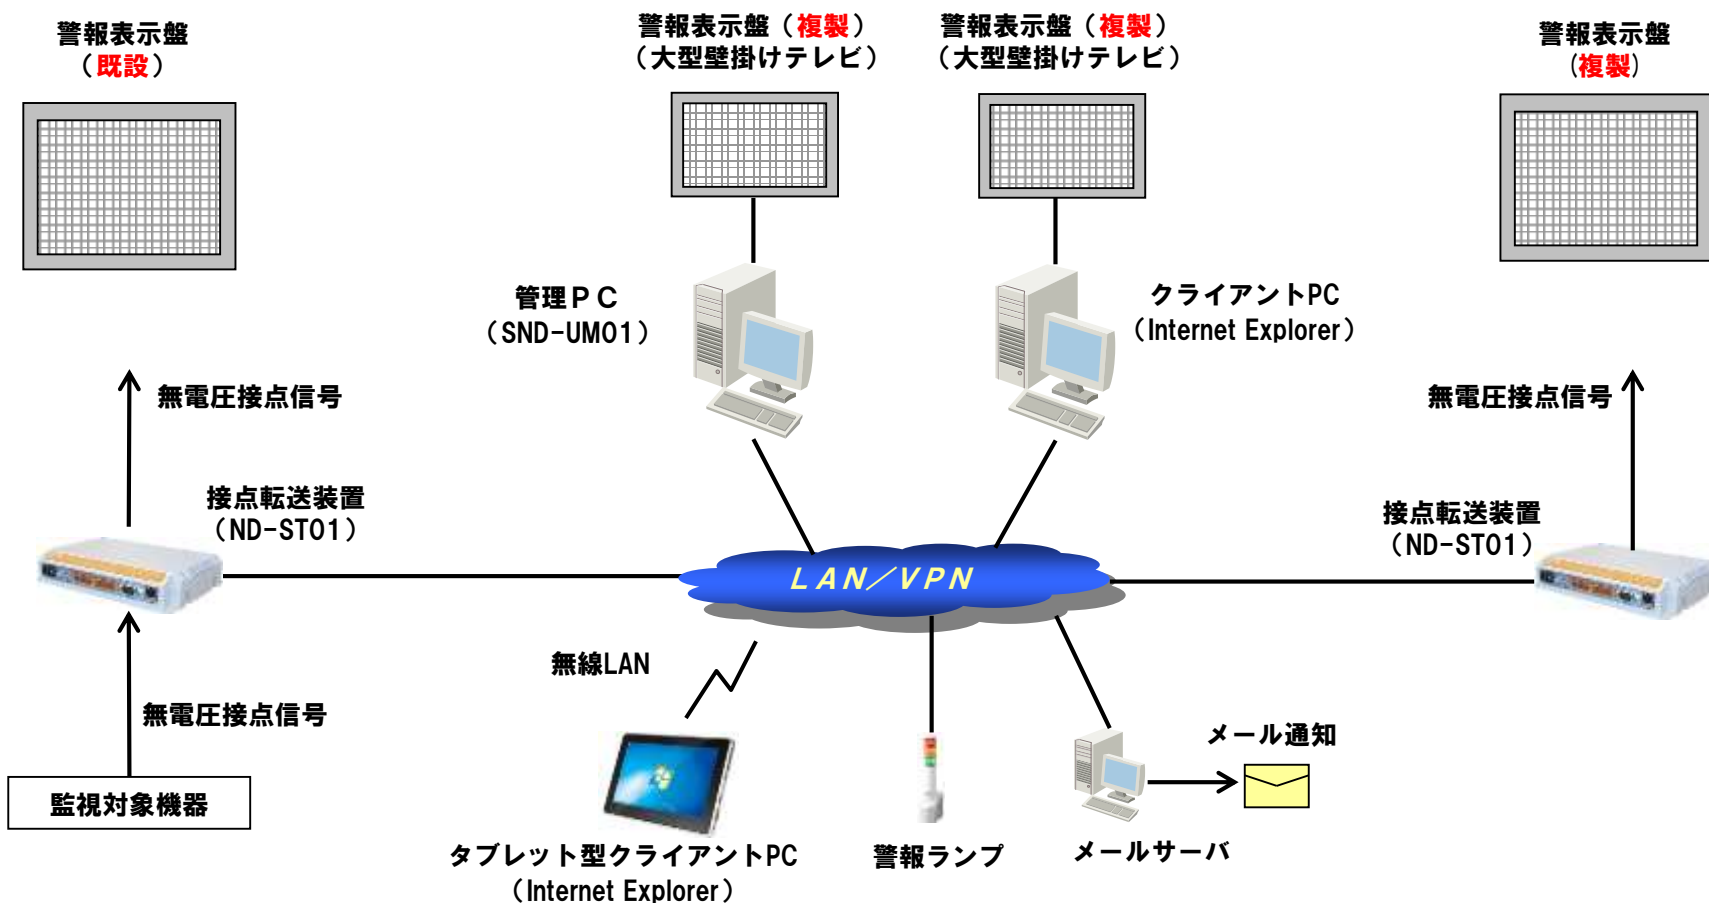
警報表示盤
（既設）

警報表示盤（複製）
（大型壁掛けテレビ）

警報表示盤（複製）
（大型壁掛けテレビ）

警報表示盤
（複製）

管理ＰＣ
（SND-UM01）

クライアントPC
（Internet Explorer）

無電圧接点信号

無電圧接点信号

接点転送装置
（ND-ST01）

接点転送装置
（ND-ST01）

ＬＡＮ／ＶＰＮ

無線LAN

無電圧接点信号

メール通知

監視対象機器

タブレット型クライアントPC
（Internet Explorer）

警報ランプ

メールサーバ